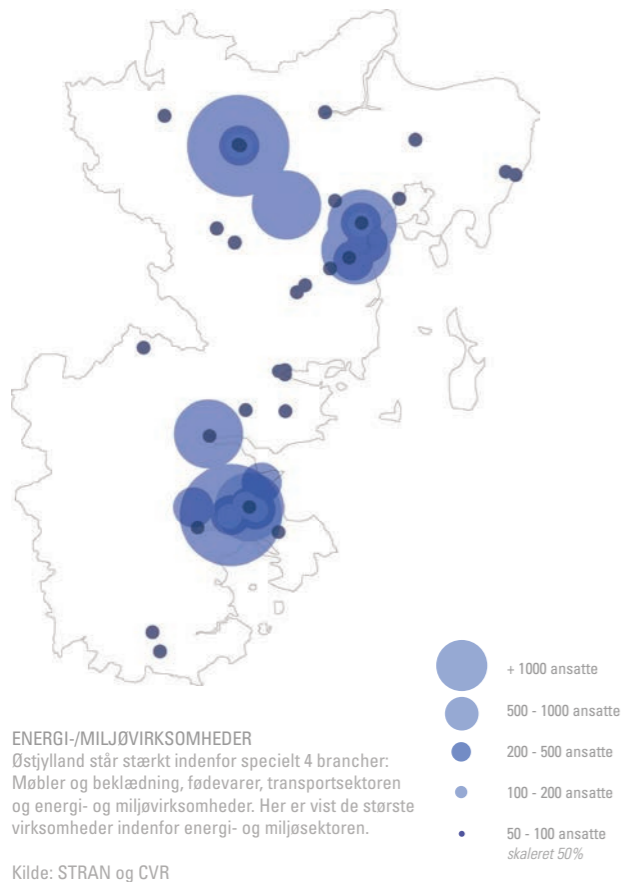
+ 1000 ansatte

500 - 1000 ansatte

200 - 500 ansatte

100 - 200 ansatte

50 - 100 ansatte
skaleret 50%

ENERGI-/MILJØVIRKSOMHEDER
Østjylland står stærkt indenfor specielt 4 brancher: Møbler og beklædning, fødevarer, transportsektoren og energi- og miljøvirksomheder. Her er vist de største virksomheder indenfor energi- og miljøsektoren.

Kilde: STRAN og CVR